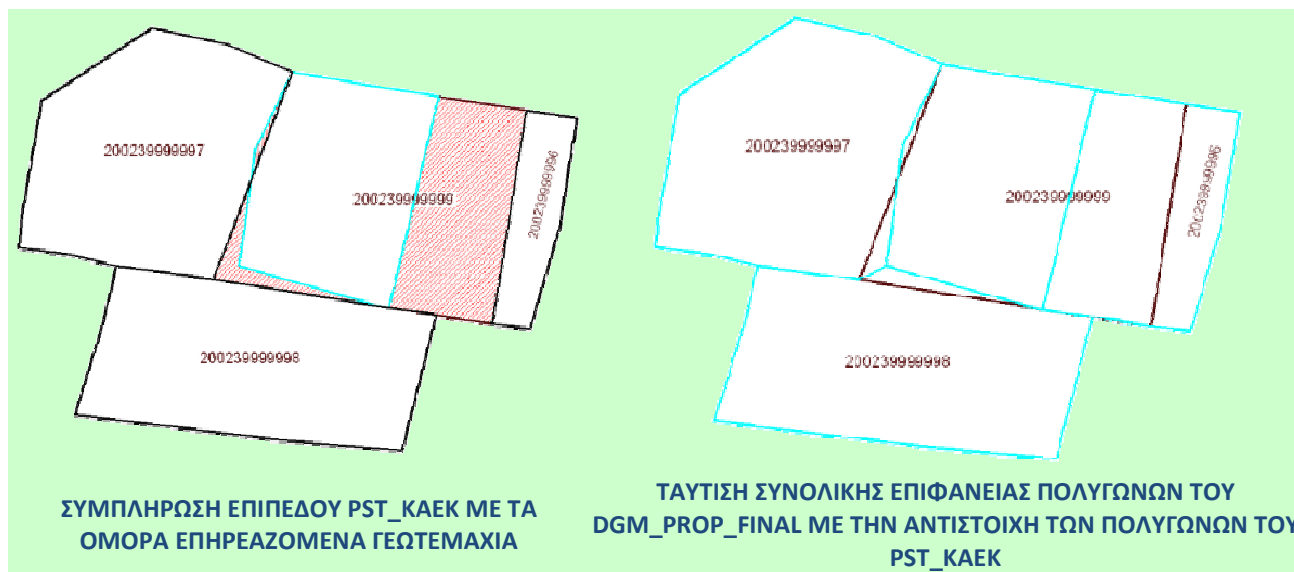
200239999997

200239999999

200239999996

200239999998

ΣΥΜΠΛΗΡΩΣΗ ΕΠΙΠΕΔΟΥ PST_ΚΑΕΚ ΜΕ ΤΑ ΟΜΟΡΑ ΕΠΗΡΕΑΖΟΜΕΝΑ ΓΕΩΤΕΜΑΧΙΑ

200239999997

200239999999

200239999996

200239999998

ΤΑΥΤΙΣΗ ΣΥΝΟΛΙΚΗΣ ΕΠΙΦΑΝΕΙΑΣ ΠΟΛΥΓΩΝΩΝ ΤΟΥ DGM_PROP_FINAL ΜΕ ΤΗΝ ΑΝΤΙΣΤΟΙΧΗ ΤΩΝ ΠΟΛΥΓΩΝΩΝ ΤΟΥ PST_ΚΑΕΚ